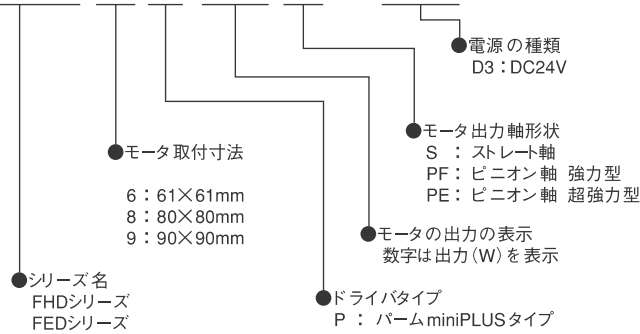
●電源の種類
D3：DC24V

●モータ出力軸形状
S ：ストレート軸
PF：ピニオン軸 強力型
PE：ピニオン軸 超強力型

●モータ取付寸法
6：61×61mm
8：80×80mm
9：90×90mm

●モータの出力の表示
数字は出力(W)を表示

●シリーズ名
FHDシリーズ
FEDシリーズ

●ドライバタイプ
P：パームminiPLUSタイプ